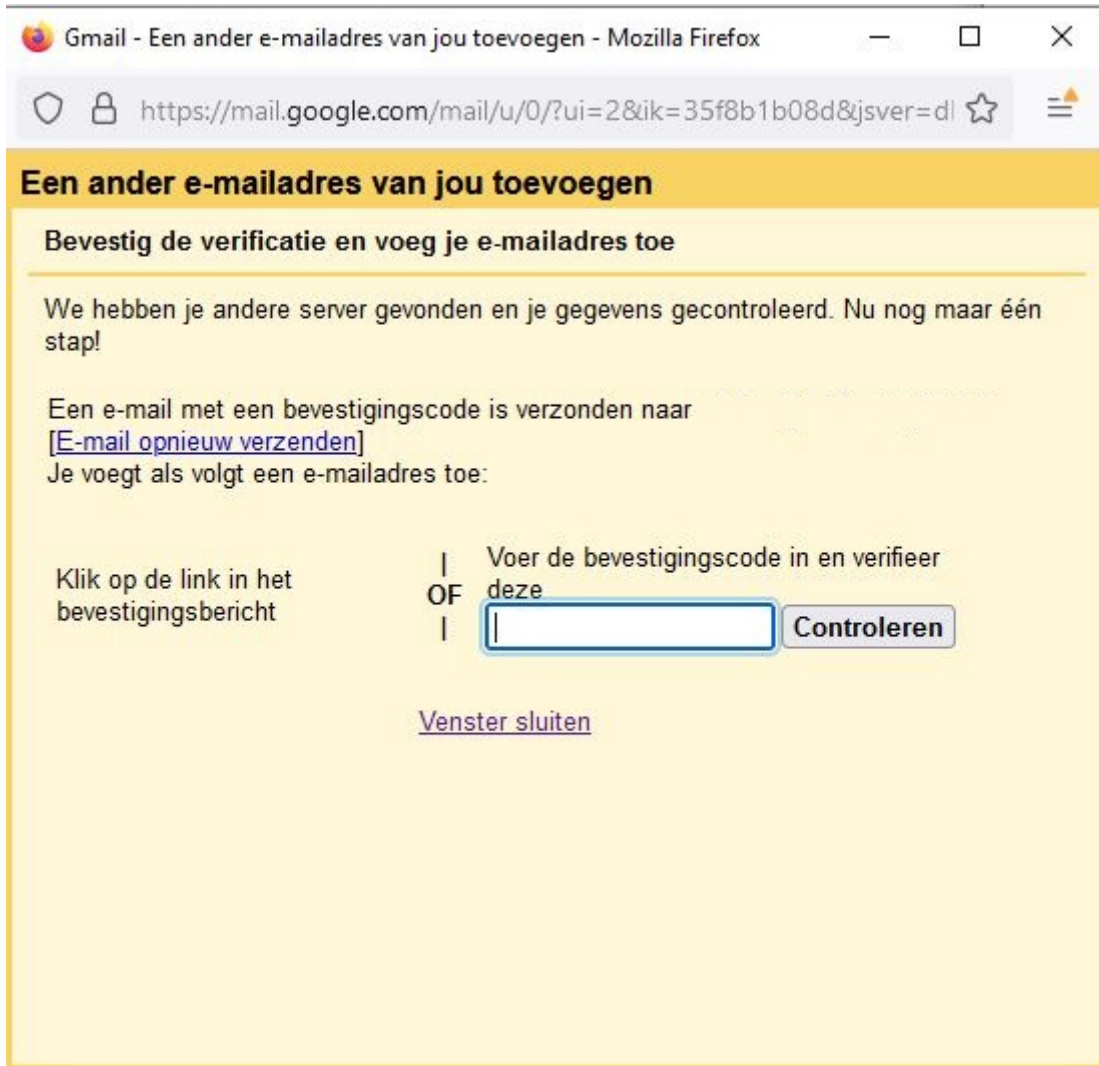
Gmail - Een ander e-mailadres van jou toevoegen - Mozilla Firefox

https://mail.google.com/mail/u/0/?ui=2&ik=35f8b1b08d&jsver=dl

Een ander e-mailadres van jou toevoegen

Bevestig de verificatie en voeg je e-mailadres toe

We hebben je andere server gevonden en je gegevens gecontroleerd. Nu nog maar één stap!

Een e-mail met een bevestigingscode is verzonden naar
[E-mail opnieuw verzenden]
Je voegt als volgt een e-mailadres toe:

Klik op de link in het bevestigingsbericht

| OF |

Voer de bevestigingscode in en verifieer deze

Controleren

Venster sluiten